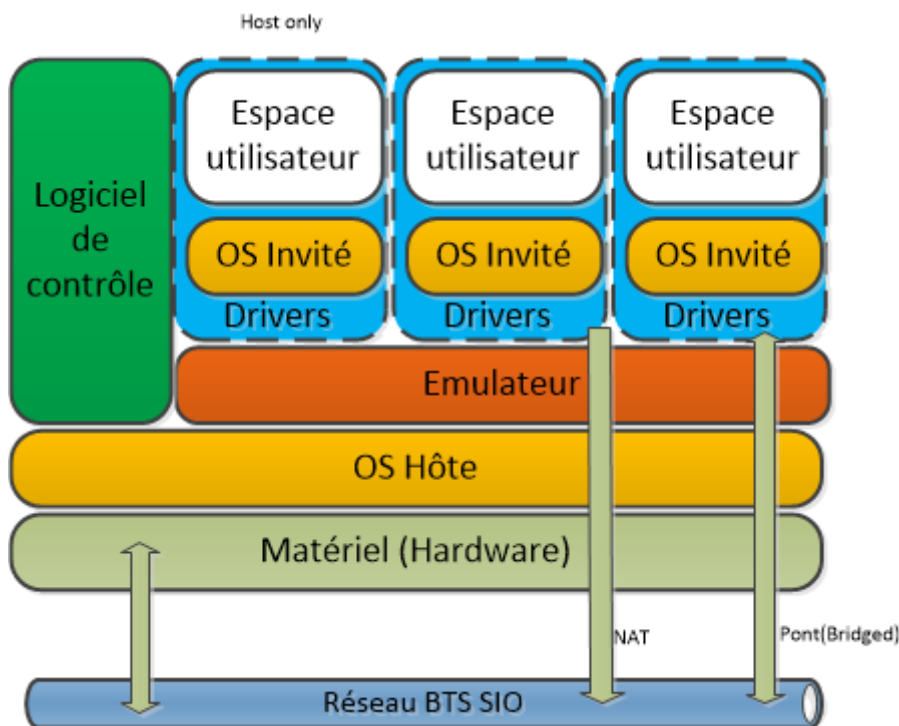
Host only

Logiciel de contrôle

Espace utilisateur

OS Invité

Drivers

Espace utilisateur

OS Invité

Drivers

Espace utilisateur

OS Invité

Drivers

Emulateur

OS Hôte

Matériel (Hardware)

NAT

Pont(Bridged)

Réseau BTS SIO